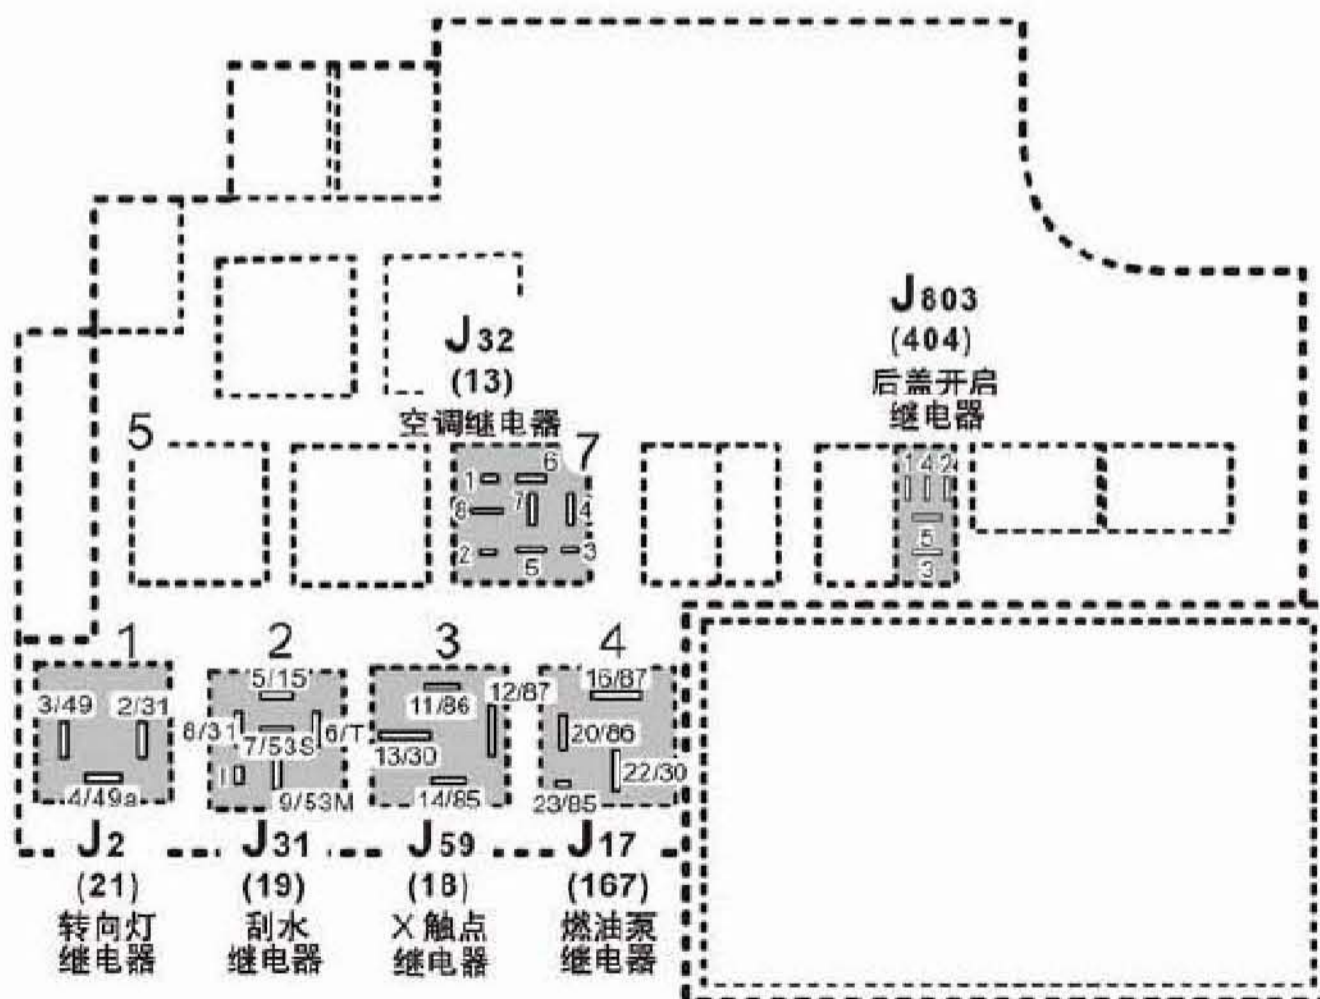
J603
(404)
后盖开启
继电器

J32
(13)
空调继电器

5

7

1 6
8 7 4
2 5 3

1 4 2
5
3

1
2
3
4

3/49
2/31
4/49a

5/15
8/31
7/53S
6/T
1
9/53M

11/86
12/87
13/30
14/85

16/87
20/86
22/30
23/85

J2
(21)
转向灯
继电器

J31
(19)
刮水
继电器

J59
(18)
X触点
继电器

J17
(167)
燃油泵
继电器